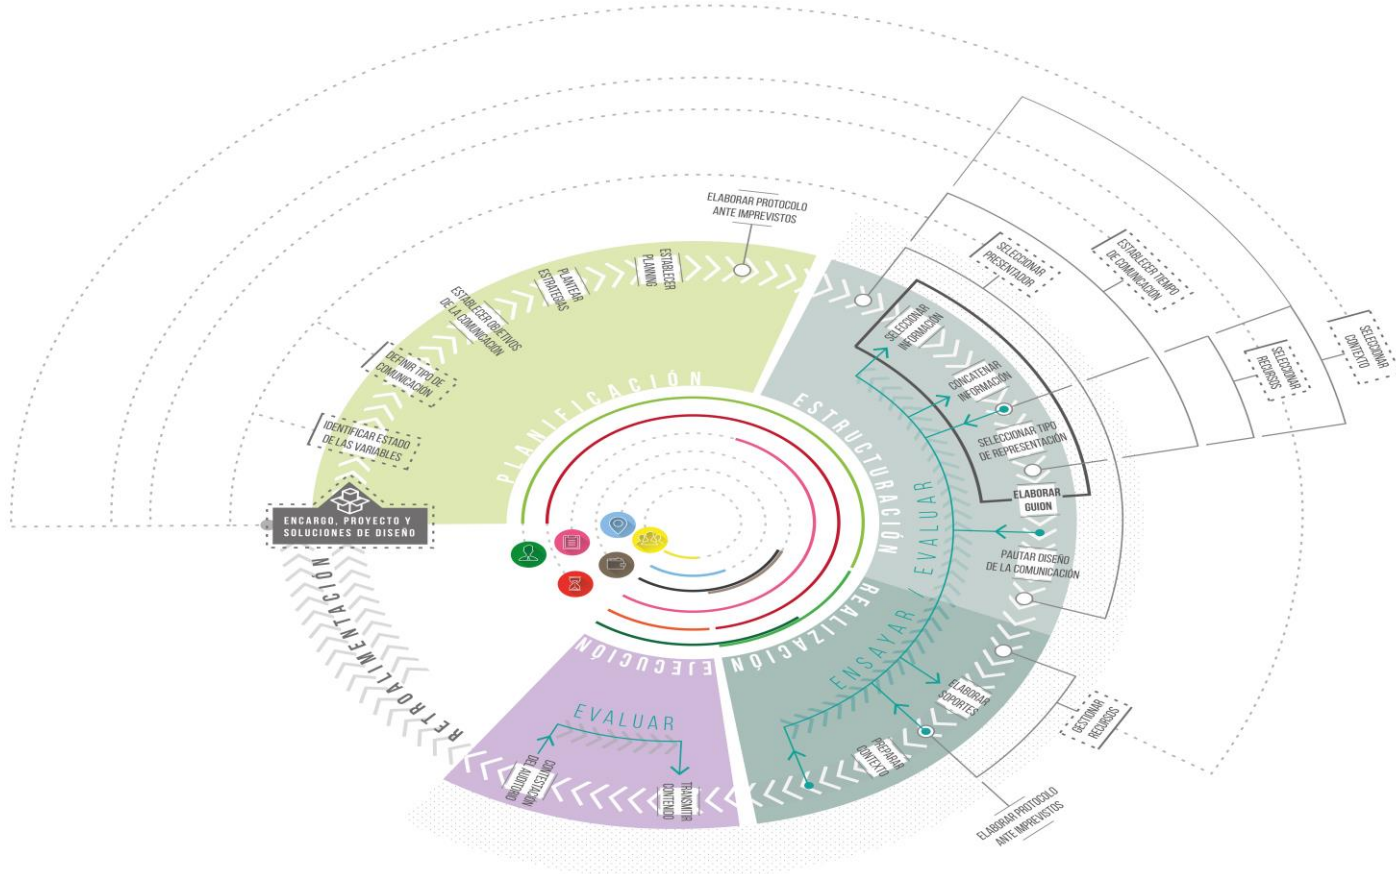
ELABORAR PROTOCOLO ANTE IMPREVISTOS

ESTABLECER PLANNING

PLANTEAR ESTRATEGIAS

ESTABLECER OBJETIVOS DE LA COMUNICACIÓN

DEFINIR TIPO DE COMUNICACIÓN

IDENTIFICAR ESTADO DE LAS VARIABLES

PLANIFICACIÓN

ENCARGO, PROYECTO Y SOLUCIONES DE DISEÑO

RETROALIMENTACIÓN

SELECCIONAR PRESENTADOR

ESTABLECER TIEMPO DE COMUNICACIÓN

SELECCIONAR CONTEXTO

SELECCIONAR RECURSOS

SELECCIONAR INFORMACIÓN

CONCATENAR INFORMACIÓN

SELECCIONAR TIPO DE REPRESENTACIÓN

ELABORAR GUION

PAUTAR DISEÑO DE LA COMUNICACIÓN

ESTRUCTURACIÓN

EVALUAR

ENSAYAR

REALIZACIÓN

ELABORAR SOPORTES

PREPARAR CONTEXTO

GESTIONAR RECURSOS

ELABORAR PROTOCOLO ANTE IMPREVISTOS

EJECUCIÓN

EVALUAR

CONTESTACIÓN DEL AUDITORIO

TRANSMITIR CONTENIDO